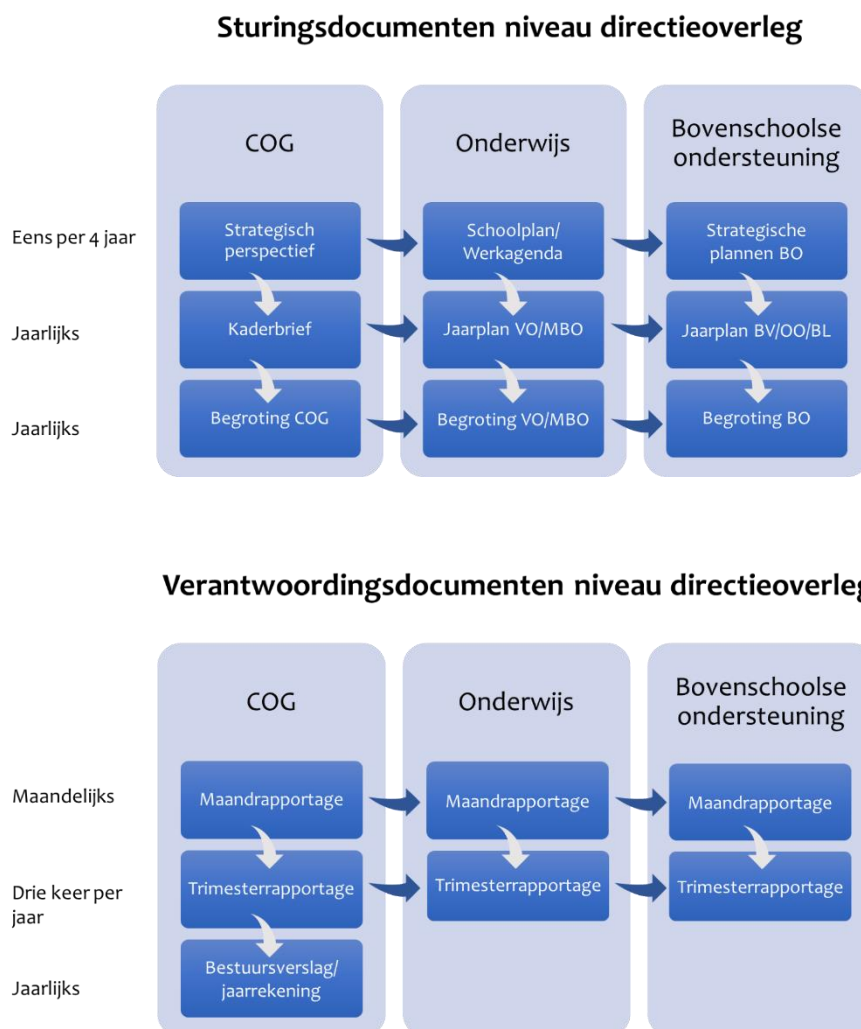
Sturingsdocumenten niveau directieoverleg

COG

Onderwijs

Bovenschoolse ondersteuning

Eens per 4 jaar

Strategisch perspectief

Schoolplan/ Werkagenda

Strategische plannen BO

Jaarlijks

Kaderbrief

Jaarplan VO/MBO

Jaarplan BV/OO/BL

Jaarlijks

Begroting COG

Begroting VO/MBO

Begroting BO

Verantwoordingsdocumenten niveau directieoverleg

COG

Onderwijs

Bovenschoolse ondersteuning

Maandelijks

Maandrapportage

Maandrapportage

Maandrapportage

Drie keer per jaar

Trimesterrapportage

Trimesterrapportage

Trimesterrapportage

Jaarlijks

Bestuursverslag/ jaarrekening